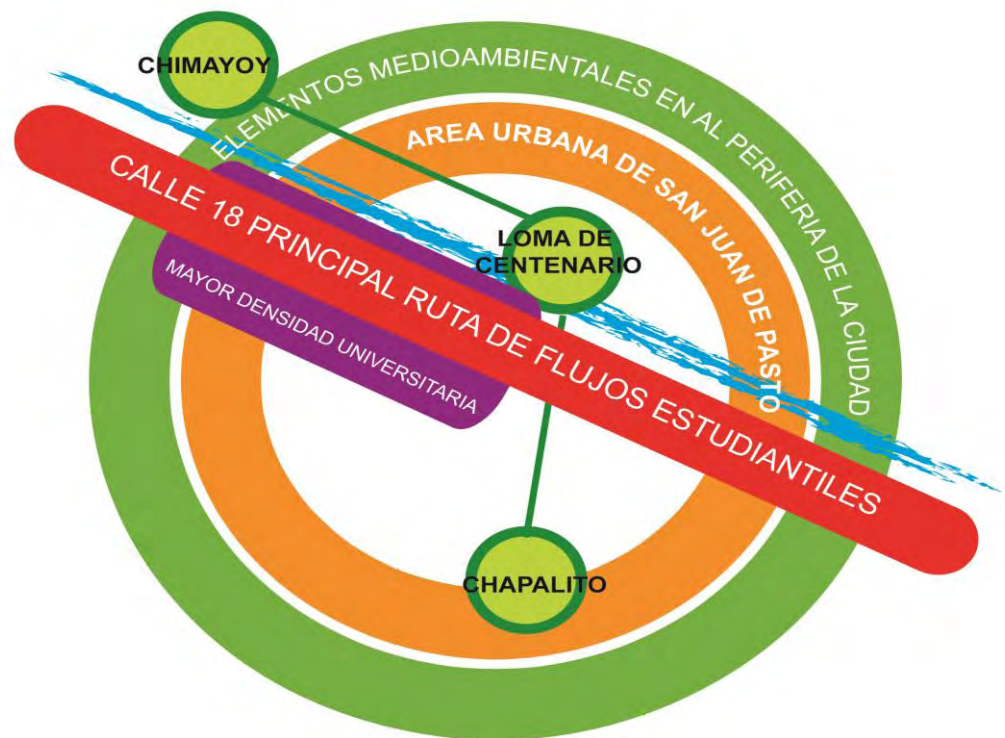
CHIMAYOY

ELEMENTOS MEDIOAMBIENTALES EN AL PERIFERIA DE LA CIUDAD

AREA URBANA DE SAN JUAN DE PASTO

CALLE 18 PRINCIPAL RUTA DE FLUJOS ESTUDIANTILES

LOMA DE CENTENARIO

MAYOR DENSIDAD UNIVERSITARIA

CHAPALITO